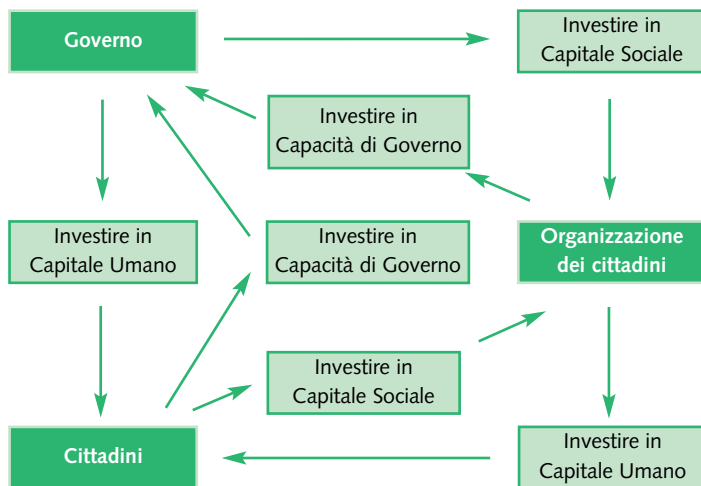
Governo

Investire in Capitale Sociale

Investire in Capacità di Governo

Investire in Capitale Umano

Investire in Capacità di Governo

Organizzazione dei cittadini

Investire in Capitale Sociale

Cittadini

Investire in Capitale Umano